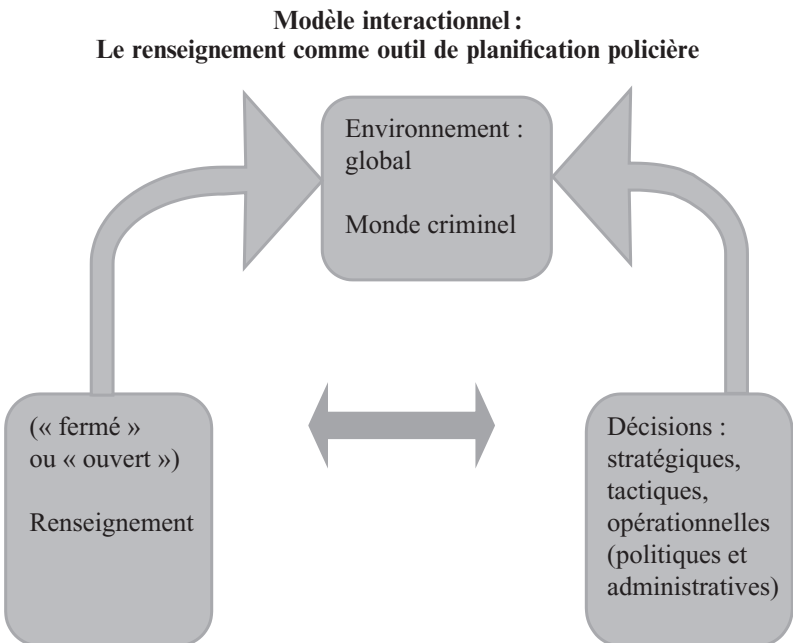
**Modèle interactionnel :**
**Le renseignement comme outil de planification policière**

Environnement : global

Monde criminel

(« fermé » ou « ouvert »)

Renseignement

Décisions : stratégiques, tactiques, opérationnelles (politiques et administratives)